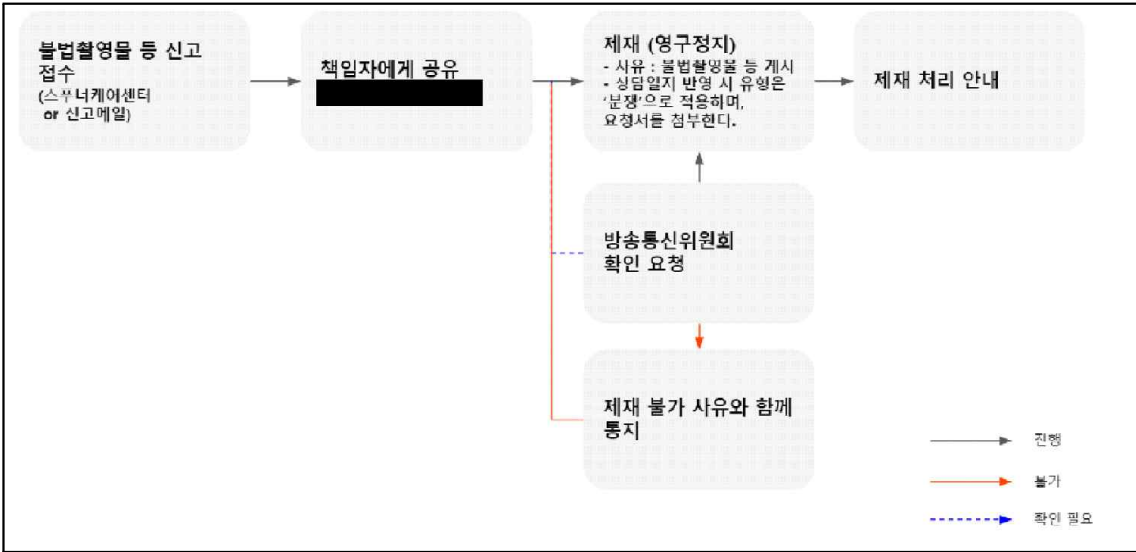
불법촬영물 등 신고 접수
(스푸너케어센터 or 신고메일)

책임자에게 공유

제재 (영구정지)
- 사유 : 불법촬영물 등 게시
- 상담일지 반영 시 유형은 '분쟁'으로 적용하며, 요청서를 첨부한다.

제재 처리 안내

방송통신위원회 확인 요청

제재 불가 사유와 함께 통지

진행

불가

확인 필요